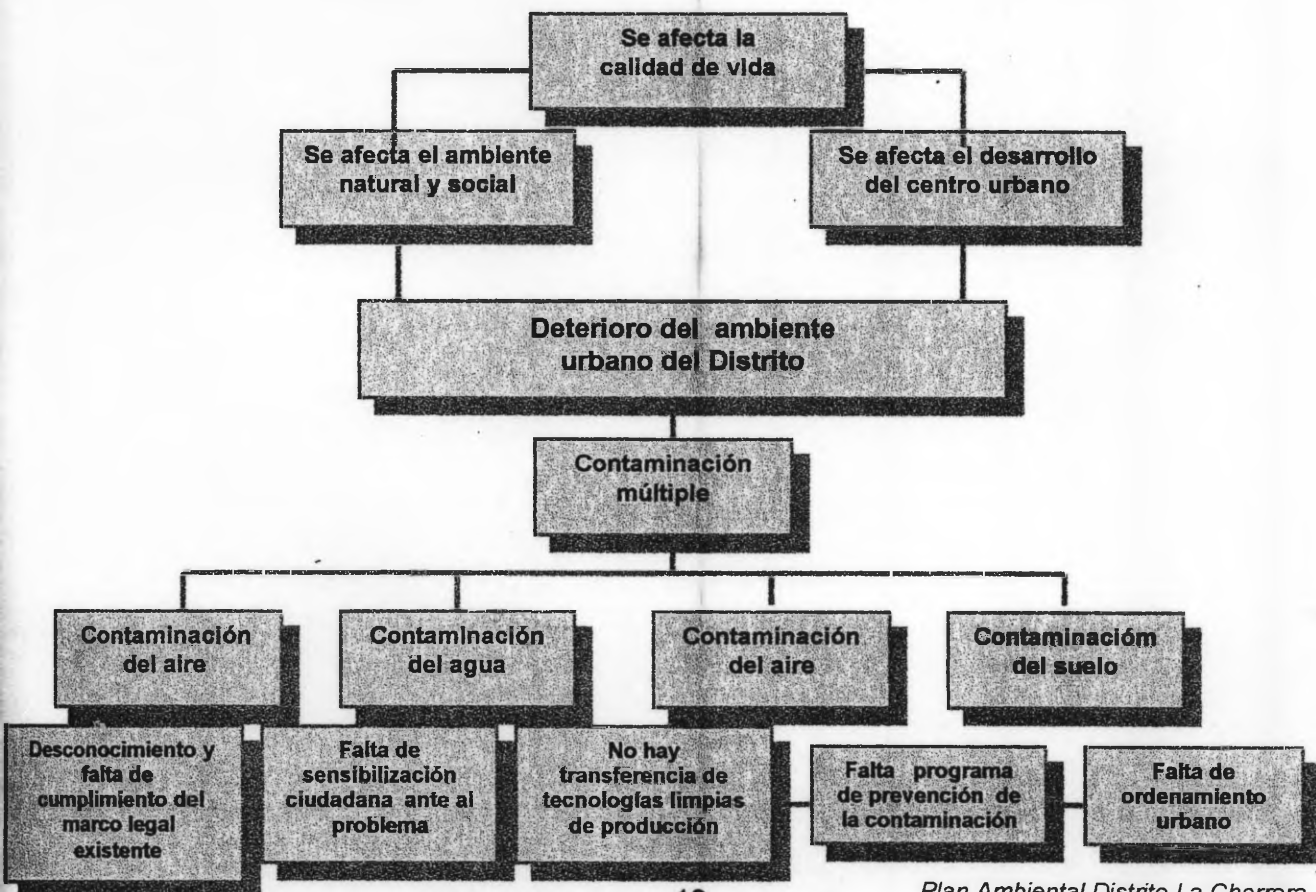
Se afecta la calidad de vida

Se afecta el ambiente natural y social

Se afecta el desarrollo del centro urbano

Deterioro del ambiente urbano del Distrito

Contaminación múltiple

Contaminación del aire

Contaminación del agua

Contaminación del aire

Contaminacióm del suelo

Desconocimiento y falta de cumplimiento del marco legal existente

Falta de sensibilización ciudadana ante al problema

No hay transferencia de tecnologías limpias de producción

Falta programa de prevención de la contaminación

Falta de ordenamiento urbano

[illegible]

Plan Ambiental Distrito La Chorrera